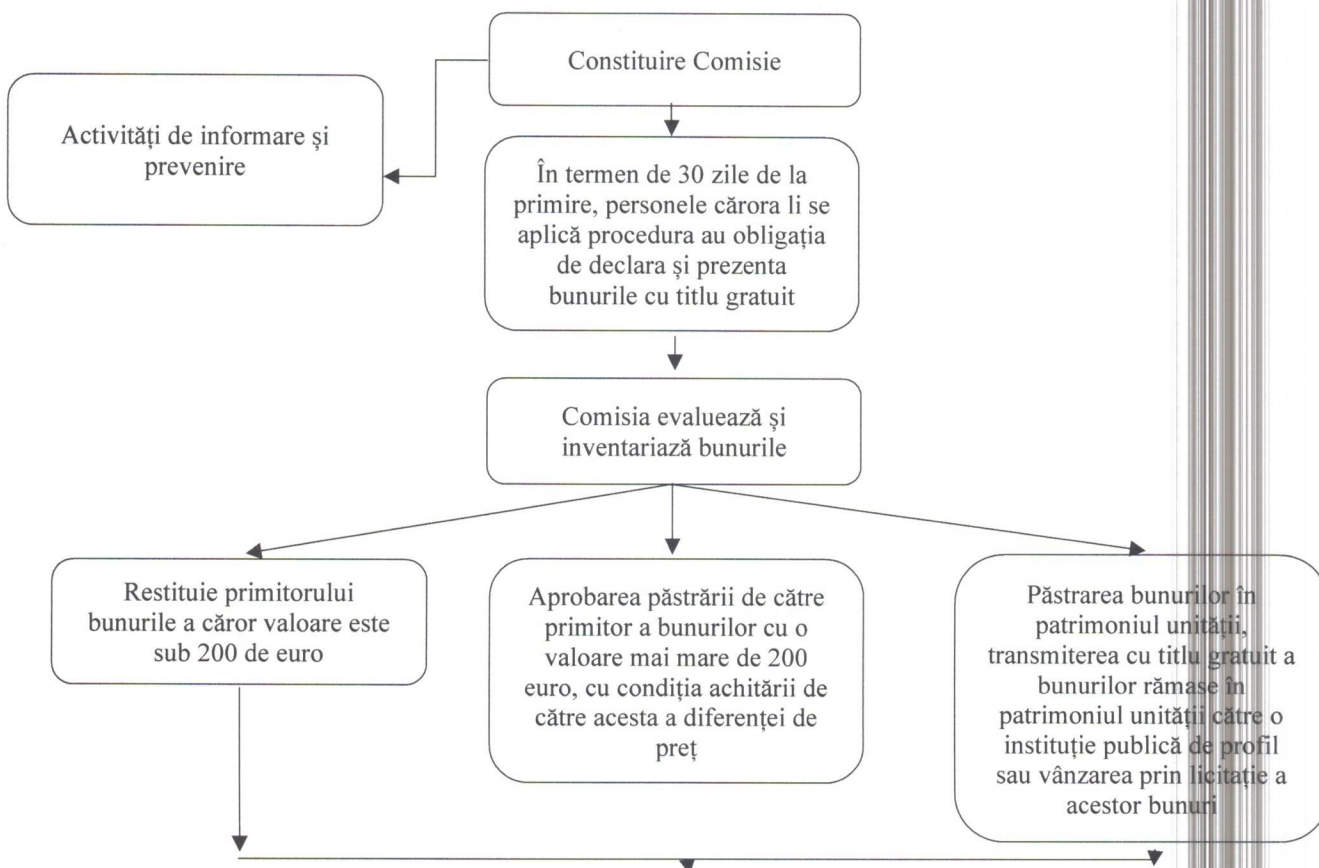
Constituire Comisie

Activități de informare și prevenire

În termen de 30 zile de la primire, personele cărora li se aplică procedura au obligația de declara și prezenta bunurile cu titlu gratuit

Comisia evaluează și inventariază bunurile

Restituie primitorului bunurile a căror valoare este sub 200 de euro

Aprobarea păstrării de către primitor a bunurilor cu o valoare mai mare de 200 euro, cu condiția achitării de către acesta a diferenței de preț

Păstrarea bunurilor în patrimoniul unității, transmiterea cu titlu gratuit a bunurilor rămase în patrimoniul unității către o instituție publică de profil sau vânzarea prin licitație a acestor bunuri